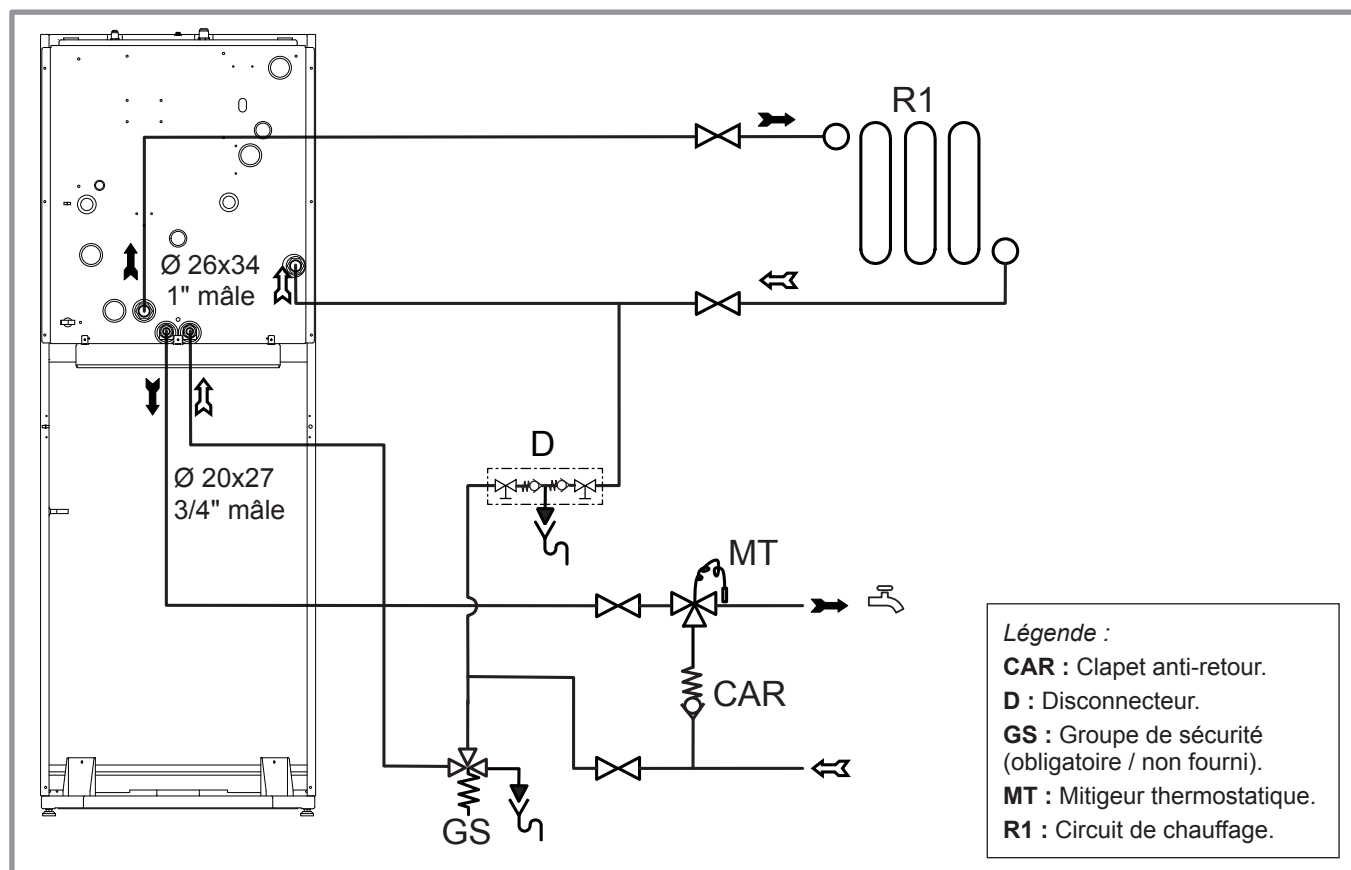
R1

Ø 26x34
1" mâle

D

Ø 20x27
3/4" mâle

MT

CAR

GS

*Légende :*
**CAR :** Clapet anti-retour.
**D :** Disconnecteur.
**GS :** Groupe de sécurité (obligatoire / non fourni).
**MT :** Mitigeur thermostatique.
**R1 :** Circuit de chauffage.